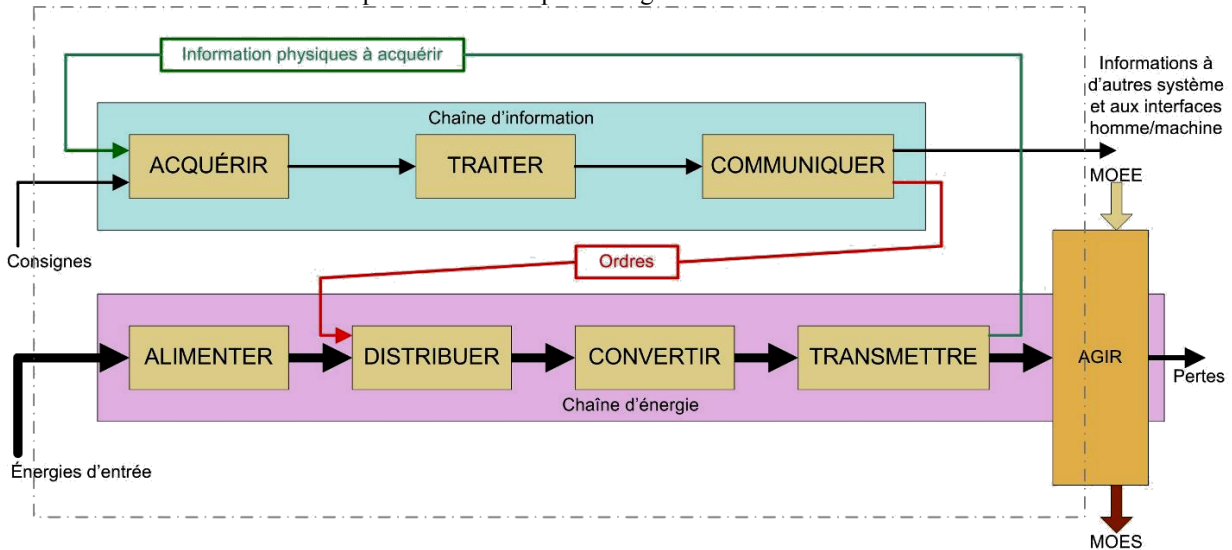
Information physiques à acquérir

Informations à d'autres système et aux interfaces homme/machine

Chaîne d'information

ACQUÉRIR

TRAITER

COMMUNIQUER

MOEE

Consignes

Ordres

ALIMENTER

DISTRIBUER

CONVERTIR

TRANSMETTRE

AGIR

Pertes

Chaîne d'énergie

Énergies d'entrée

MOES